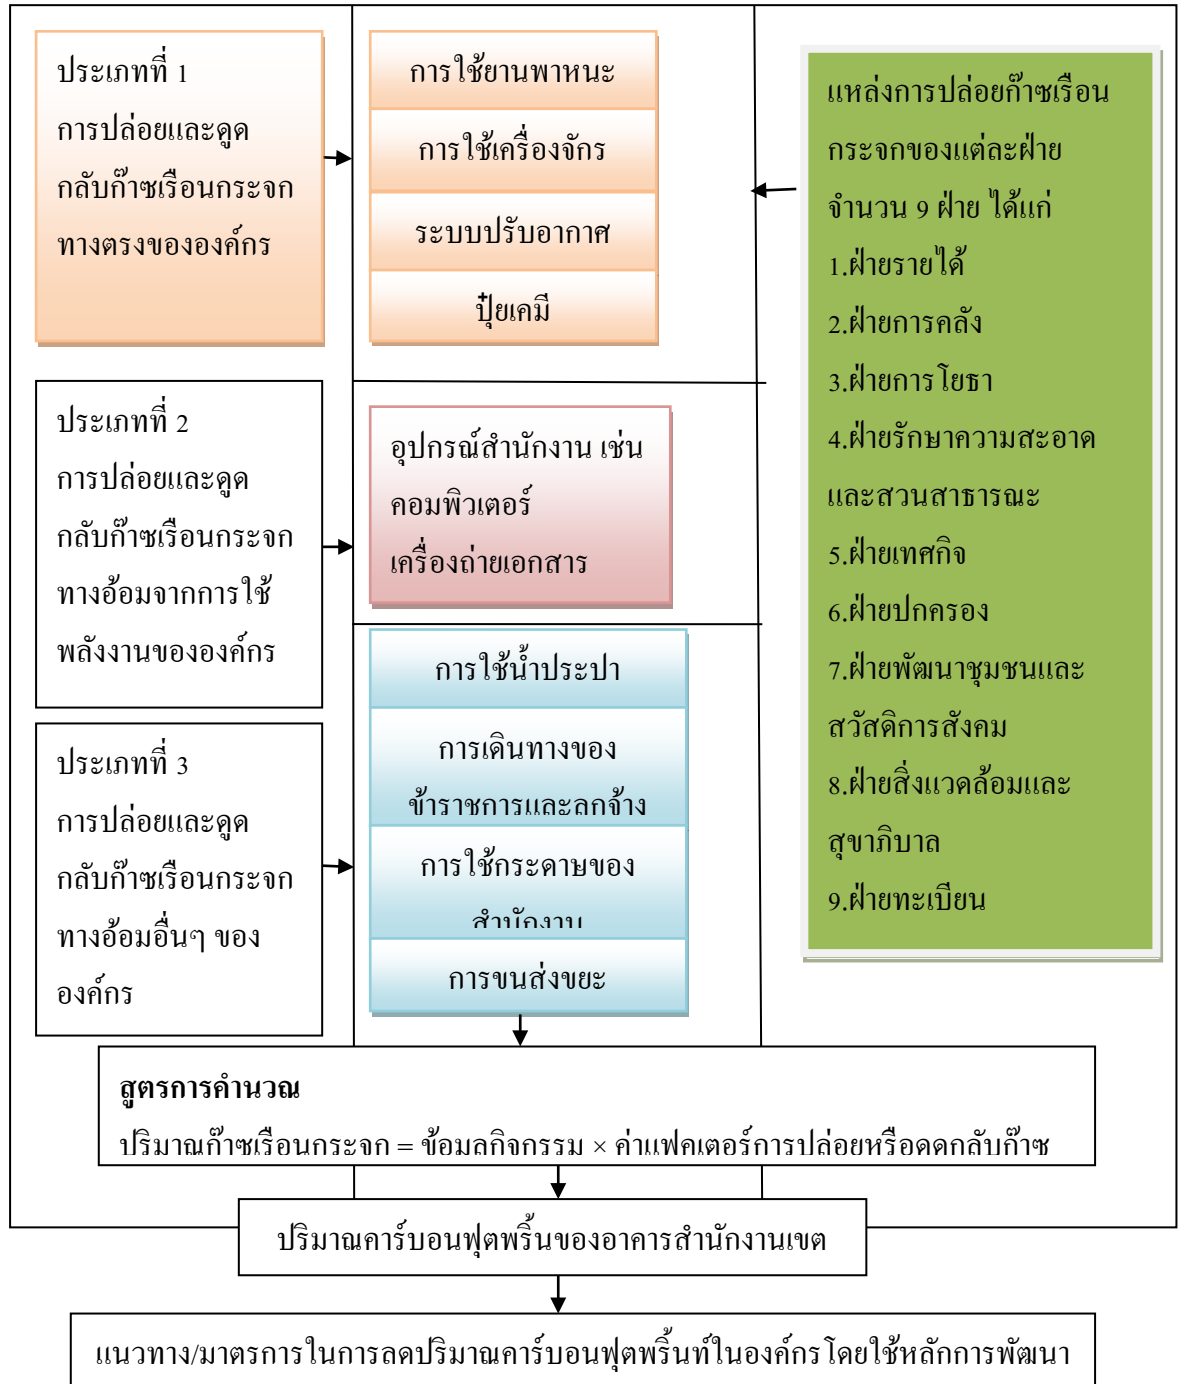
ประเภทที่ 1 การปล่อยและดูดกลับก๊าซเรือนกระจกทางตรงขององค์กร

การใช้ยานพาหนะ

การใช้เครื่องจักร

ระบบปรับอากาศ

ปุ๋ยเคมี

แหล่งการปล่อยก๊าซเรือนกระจกของแต่ละฝ่าย จำนวน 9 ฝ่าย ได้แก่
1.ฝ่ายรายได้
2.ฝ่ายการคลัง
3.ฝ่ายการโยธา
4.ฝ่ายรักษาความสะอาดและสวนสาธารณะ
5.ฝ่ายเทศกิจ
6.ฝ่ายปกครอง
7.ฝ่ายพัฒนาชุมชนและสวัสดิการสังคม
8.ฝ่ายสิ่งแวดล้อมและสุขาภิบาล
9.ฝ่ายทะเบียน

ประเภทที่ 2 การปล่อยและดูดกลับก๊าซเรือนกระจกทางอ้อมจากการใช้พลังงานขององค์กร

อุปกรณ์สำนักงาน เช่น คอมพิวเตอร์ เครื่องถ่ายเอกสาร

ประเภทที่ 3 การปล่อยและดูดกลับก๊าซเรือนกระจกทางอ้อมอื่นๆ ขององค์กร

การใช้น้ำประปา

การเดินทางของข้าราชการและลกจ้าง

การใช้กระดาษของสำนักงาน

การขนส่งขยะ

สูตรการคำนวณ
ปริมาณก๊าซเรือนกระจก = ข้อมลกิจกรรม × ค่าแฟคเตอร์การปล่อยหรือดดกลับก๊าซ

ปริมาณคาร์บอนฟุตพริ้นของอาคารสำนักงานเขต

แนวทาง/มาตรการในการลดปริมาณคาร์บอนฟุตพริ้นท์ในองค์กรโดยใช้หลักการพัฒนา